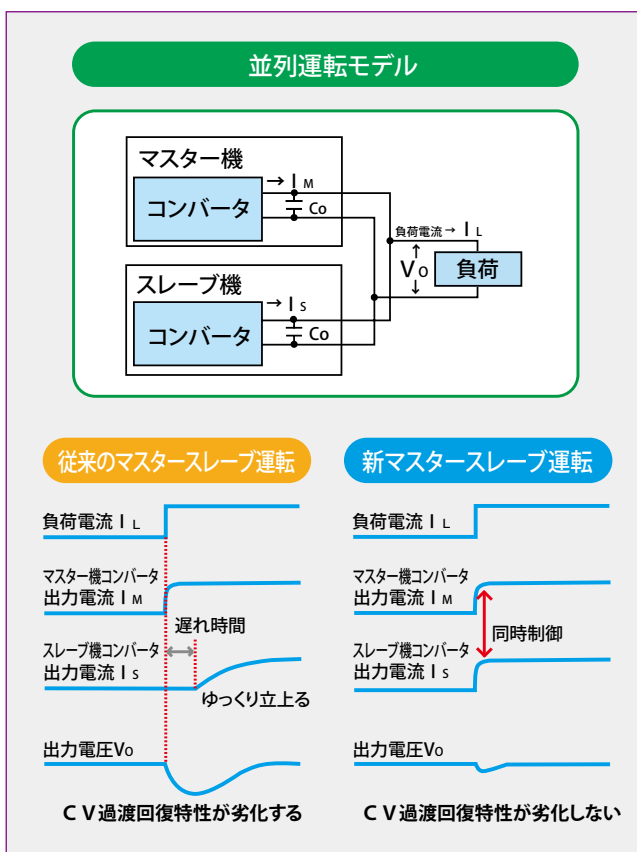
並列運転モデル

マスター機

コンバータ

→ I M

Co

負荷電流 → I L

V O

負荷

スレーブ機

コンバータ

→ I S

Co

従来のマスタースレーブ運転

負荷電流 I L

マスター機コンバータ
出力電流 I M

遅れ時間

スレーブ機コンバータ
出力電流 I S

ゆっくり立上る

出力電圧Vo

C V過渡回復特性が劣化する

新マスタースレーブ運転

負荷電流 I L

マスター機コンバータ
出力電流 I M

同時制御

スレーブ機コンバータ
出力電流 I S

出力電圧Vo

C V過渡回復特性が劣化しない